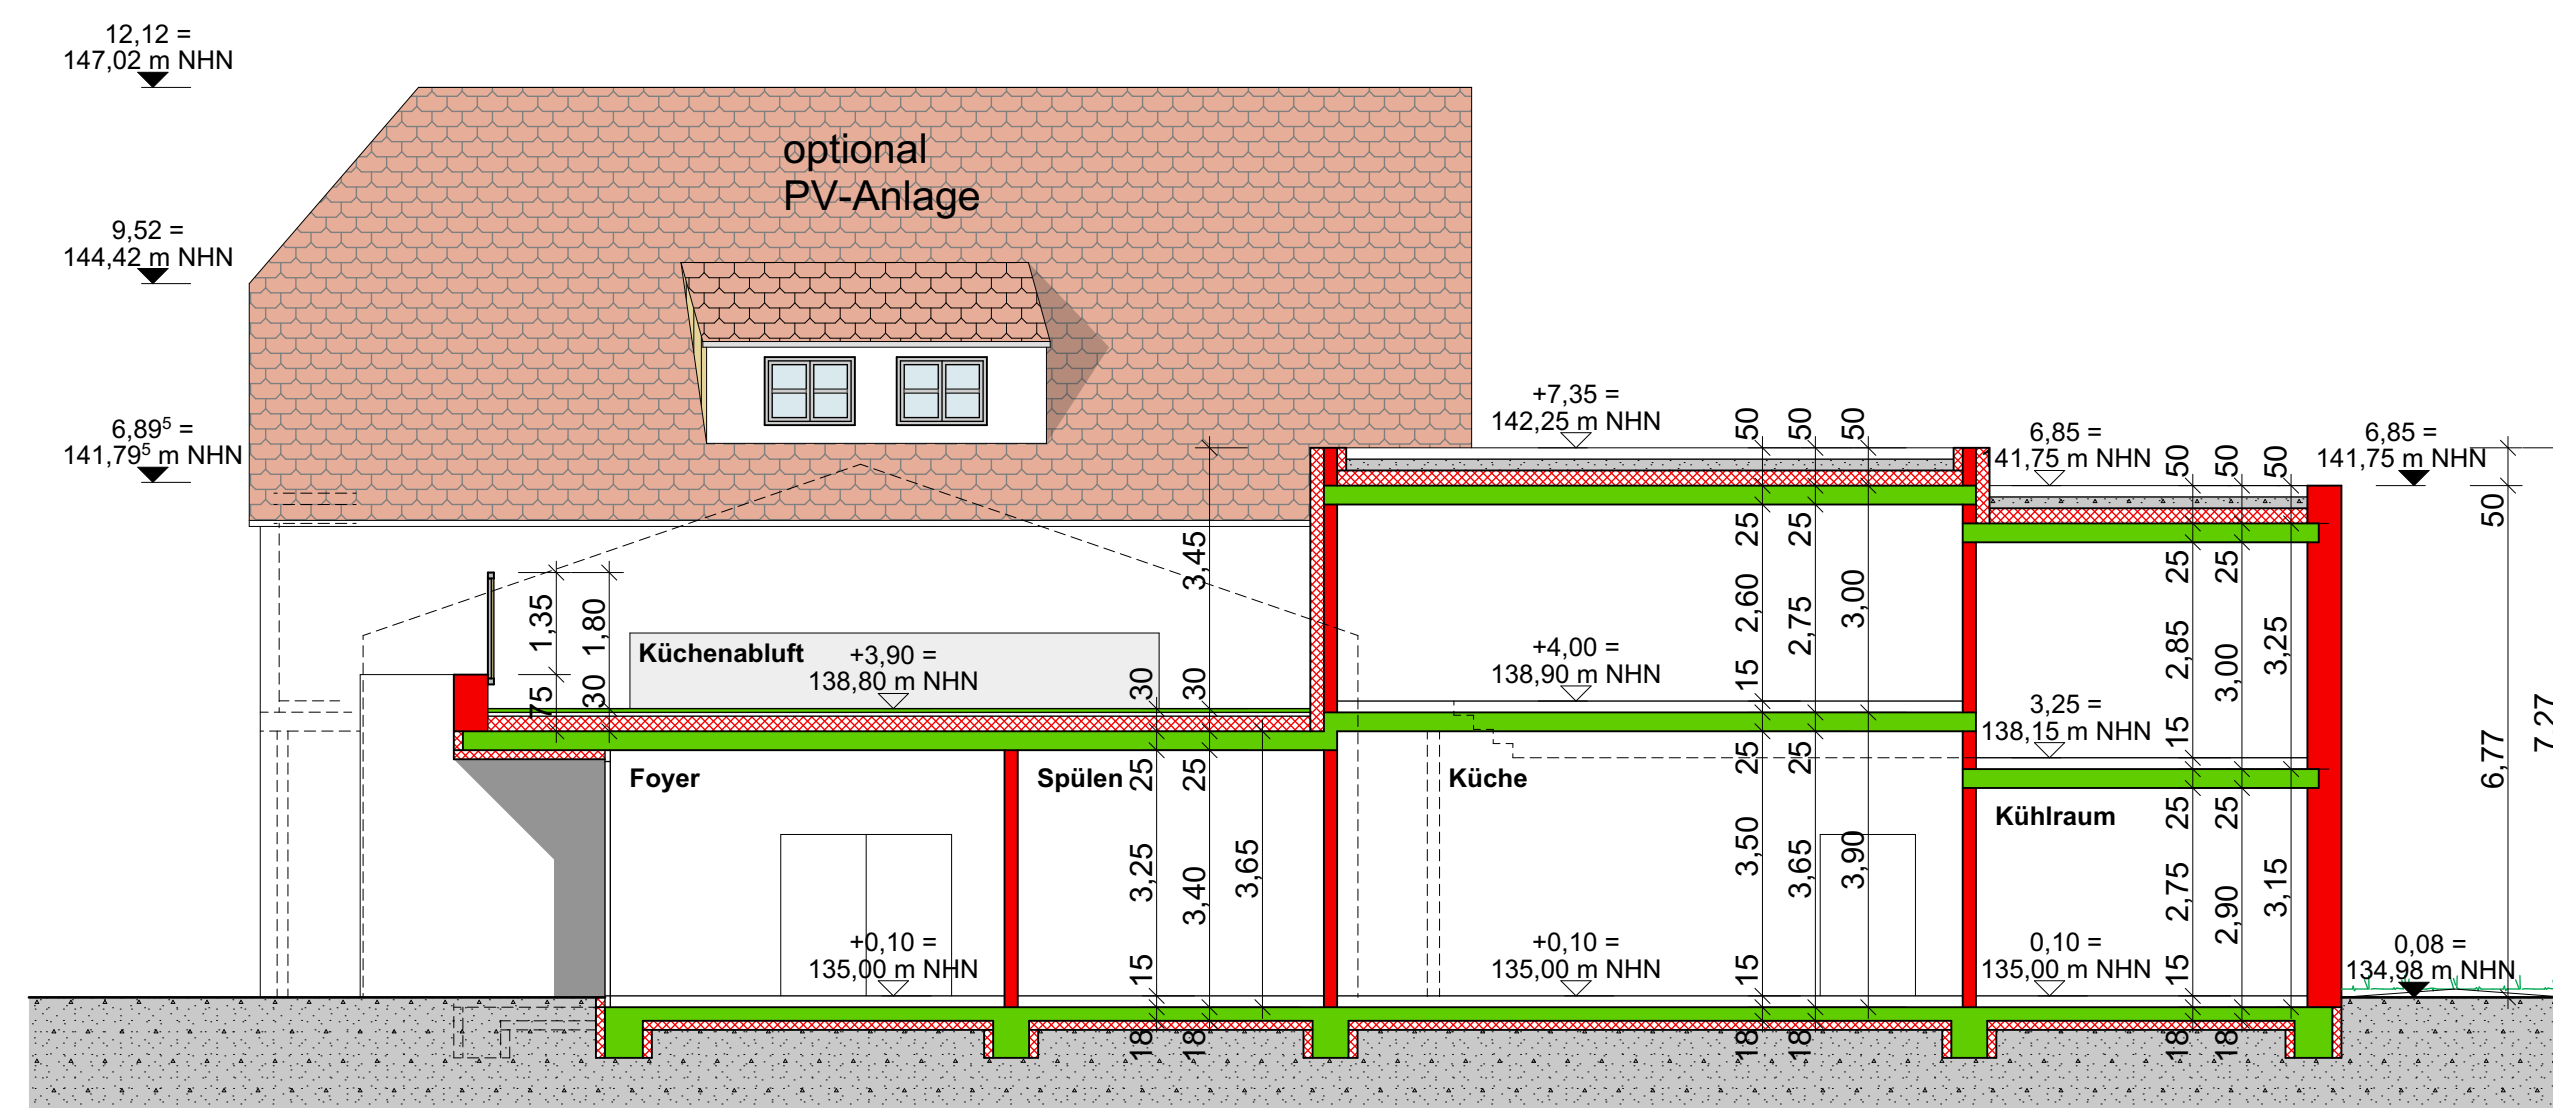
12,12 =
147,02 m NHN

optional
PV-Anlage

9,52 =
144,42 m NHN

6,89$^5$ =
141,79$^5$ m NHN

+7,35 =
142,25 m NHN

50 50 50

6,85 =
141,75 m NHN

50 50 50

6,85 =
141,75 m NHN

50

3,45

1,35 1,80

75 30

Küchenabluft +3,90 =
138,80 m NHN

30 30

25 25

2,60 2,75 3,00

15

+4,00 =
138,90 m NHN

25 25

2,85 3,00 3,25

3,25 =
138,15 m NHN

15

6,77 7,27

Foyer

Spülen 25 25

Küche

25 25

Kühlraum

25 25

3,25 3,40 3,65

3,50 3,65 3,90

2,75 2,90 3,15

+0,10 =
135,00 m NHN

15

+0,10 =
135,00 m NHN

15

0,10 =
135,00 m NHN

15

0,08 =
134,98 m NHN

18 18 18 18 18 18